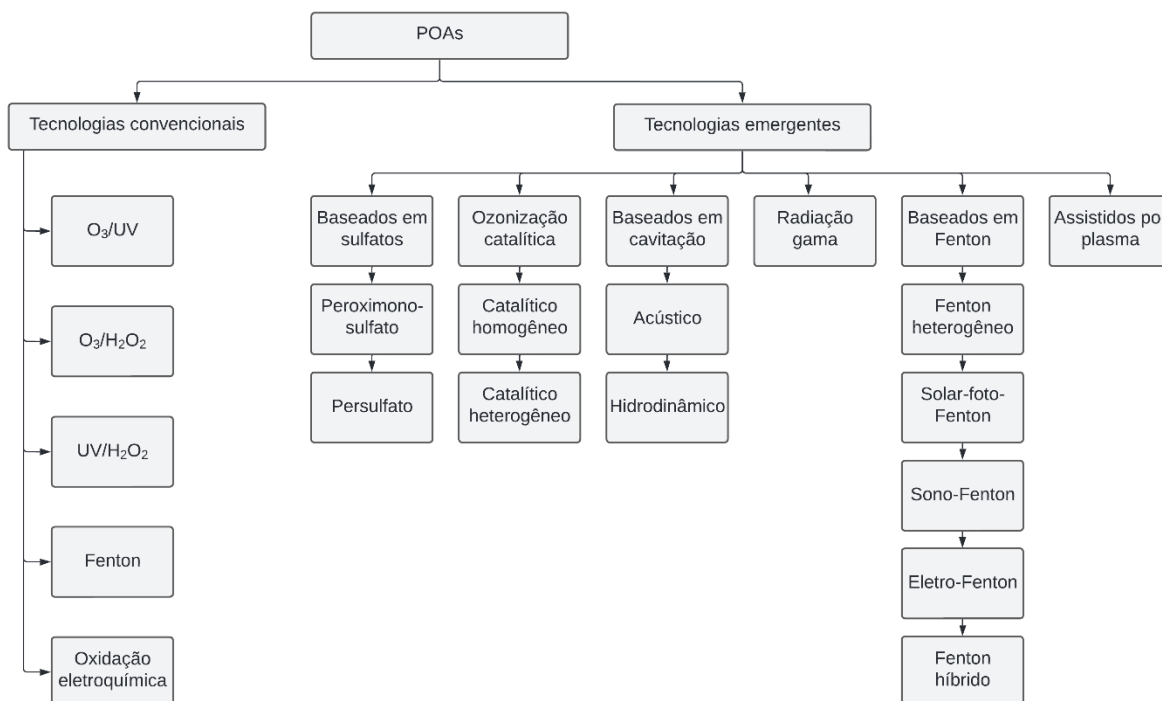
POAs

Tecnologias convencionais

$O_3$/UV

$O_3$/$H_2O_2$

UV/$H_2O_2$

Fenton

Oxidação eletroquímica

Tecnologias emergentes

Baseados em sulfatos

Peroximonosulfato

Persulfato

Ozonização catalítica

Catalítico homogêneo

Catalítico heterogêneo

Baseados em cavitação

Acústico

Hidrodinâmico

Radiação gama

Baseados em Fenton

Fenton heterogêneo

Solar-foto-Fenton

Sono-Fenton

Eletro-Fenton

Fenton híbrido

Assistidos po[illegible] plasma